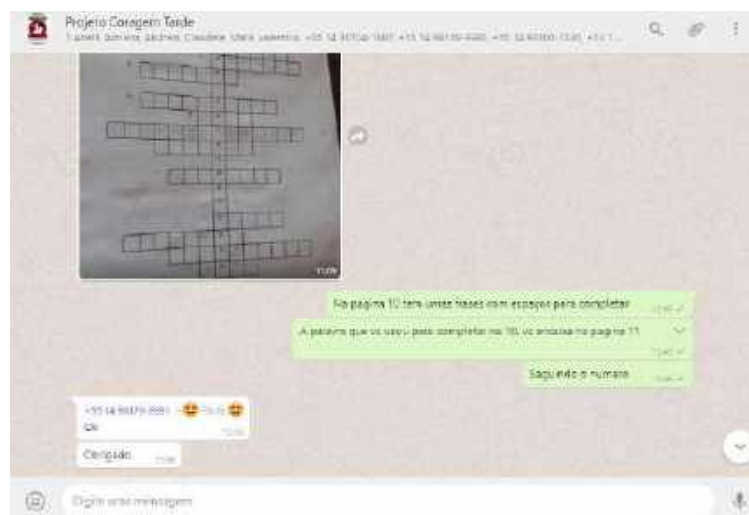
Projeto Coragem Tarde

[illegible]

11:09

Na pagina 10 tem umas frases com espaços para completar

A palavra que vc usou para completar no 10, vc encaixa na pagina 11

Seguindo o numero

+55 14 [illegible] ~ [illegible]

Ok

Obrigado

Digite uma mensagem